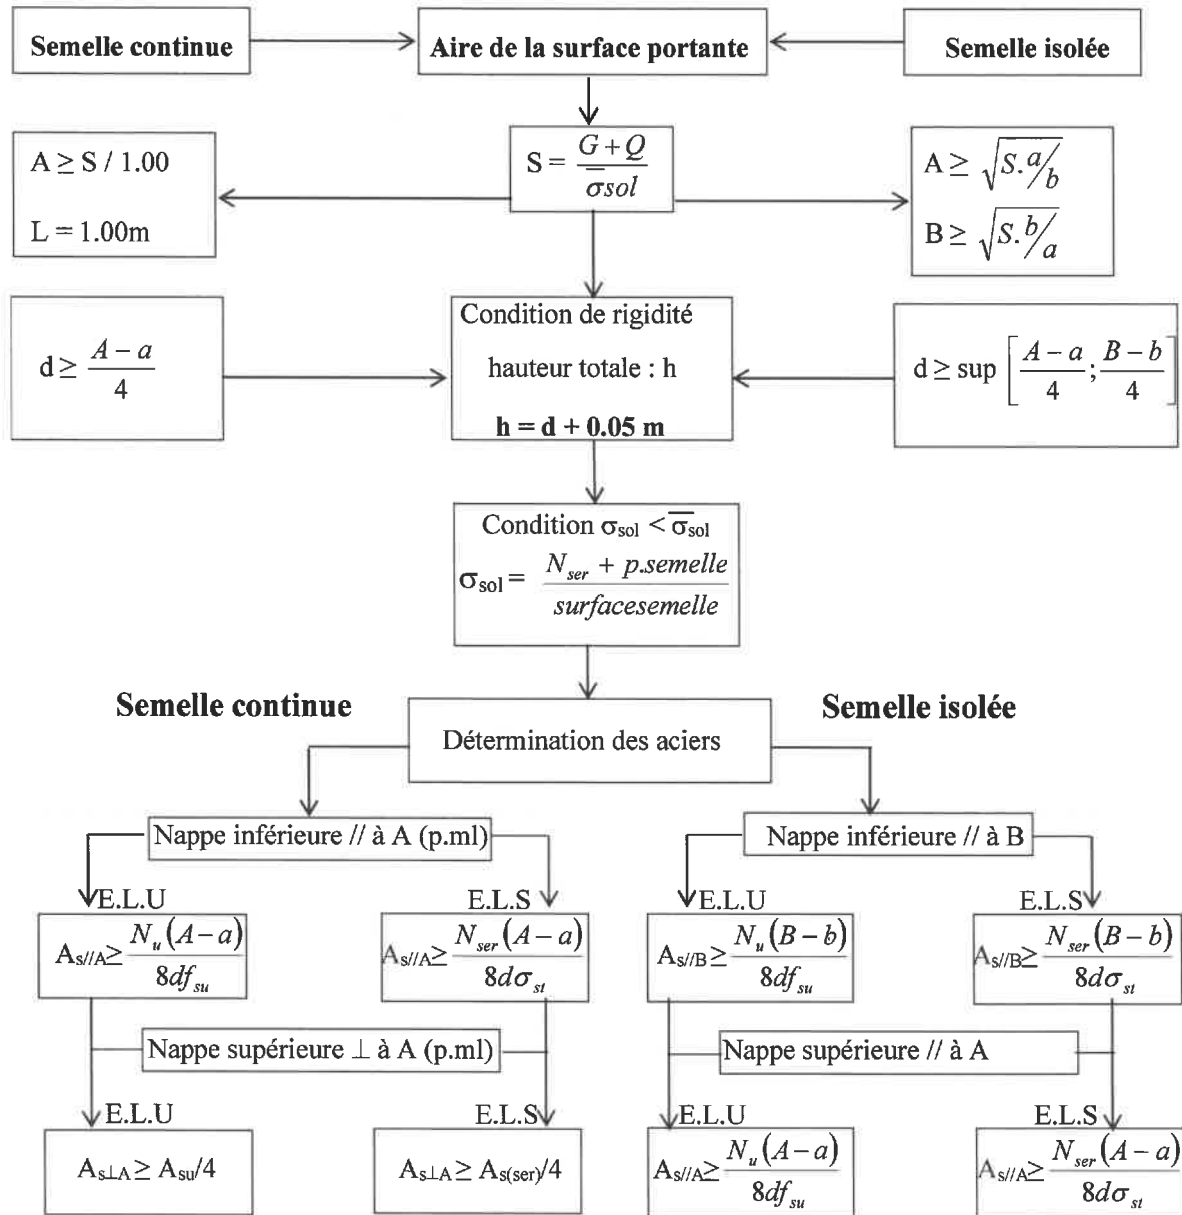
Semelle continue

Aire de la surface portante

Semelle isolée

$A \geq S / 1.00$

$L = 1.00m$

$S = \frac{G+Q}{\overline{\sigma sol}}$

$A \geq \sqrt{S.\frac{a}{b}}$

$B \geq \sqrt{S.\frac{b}{a}}$

$d \geq \frac{A-a}{4}$

Condition de rigidité

hauteur totale : h

**h = d + 0.05 m**

$d \geq \sup\left[\frac{A-a}{4};\frac{B-b}{4}\right]$

Condition $\sigma_{sol} < \overline{\sigma_{sol}}$

$\sigma_{sol} = \frac{N_{ser} + p.semelle}{surfacesemelle}$

**Semelle continue**

**Semelle isolée**

Détermination des aciers

Nappe inférieure // à A (p.ml)

E.L.U

E.L.S

$A_{s//A} \geq \frac{N_u(A-a)}{8df_{su}}$

$A_{s//A} \geq \frac{N_{ser}(A-a)}{8d\sigma_{st}}$

Nappe supérieure $\perp$ à A (p.ml)

E.L.U

E.L.S

$A_{s\perp A} \geq A_{su}/4$

$A_{s\perp A} \geq A_{s(ser)}/4$

Nappe inférieure // à B

E.L.U

E.L.S

$A_{s//B} \geq \frac{N_u(B-b)}{8df_{su}}$

$A_{s//B} \geq \frac{N_{ser}(B-b)}{8d\sigma_{st}}$

Nappe supérieure // à A

E.L.U

E.L.S

$A_{s//A} \geq \frac{N_u(A-a)}{8df_{su}}$

$A_{s//A} \geq \frac{N_{ser}(A-a)}{8d\sigma_{st}}$